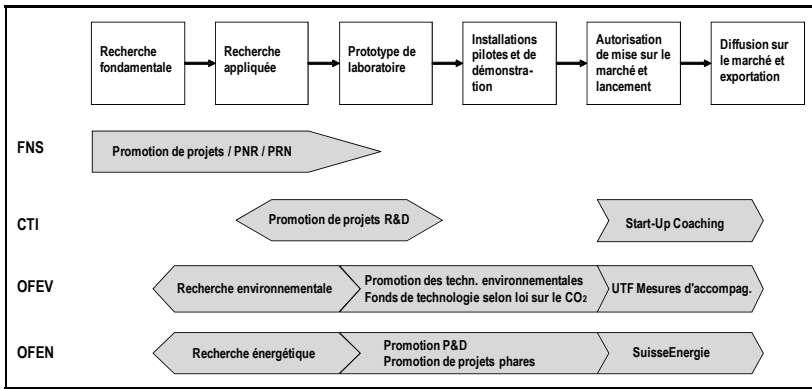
Recherche fondamentale

Recherche appliquée

Prototype de laboratoire

Installations pilotes et de démonstration

Autorisation de mise sur le marché et lancement

Diffusion sur le marché et exportation

FNS

Promotion de projets / PNR / PRN

CTI

Promotion de projets R&D

Start-Up Coaching

OFEV

Recherche environnementale

Promotion des techn. environnementales
Fonds de technologie selon loi sur le $CO_2$

UTF Mesures d'accompag.

OFEN

Recherche énergétique

Promotion P&D
Promotion de projets phares

SuisseEnergie